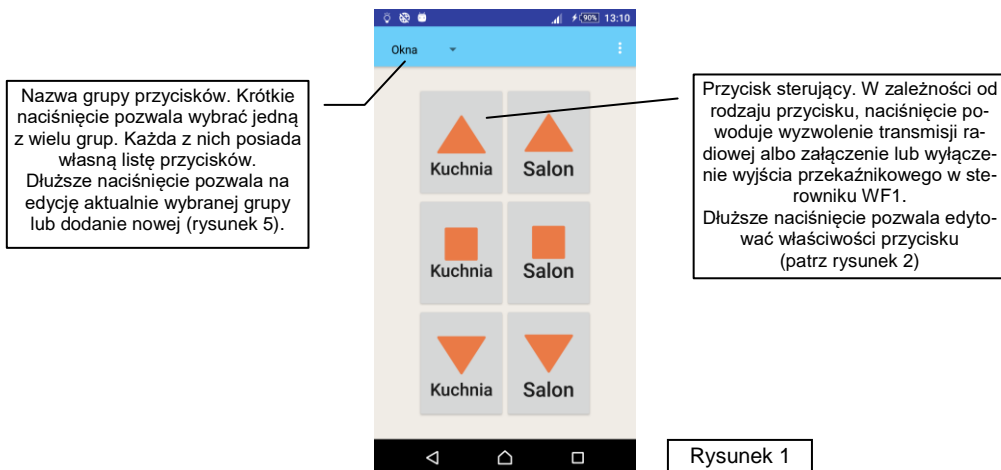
90% 13:10

Okna

Nazwa grupy przycisków. Krótkie naciśnięcie pozwala wybrać jedną z wielu grup. Każda z nich posiada własną listę przycisków.
Dłuższe naciśnięcie pozwala na edycję aktualnie wybranej grupy lub dodanie nowej (rysunek 5).

Przycisk sterujący. W zależności od rodzaju przycisku, naciśnięcie powoduje wyzwolenie transmisji radiowej albo załączenie lub wyłączenie wyjścia przekaźnikowego w sterowniku WF1.
Dłuższe naciśnięcie pozwala edytować właściwości przycisku (patrz rysunek 2)

Kuchnia
Salon
Kuchnia
Salon
Kuchnia
Salon

Rysunek 1